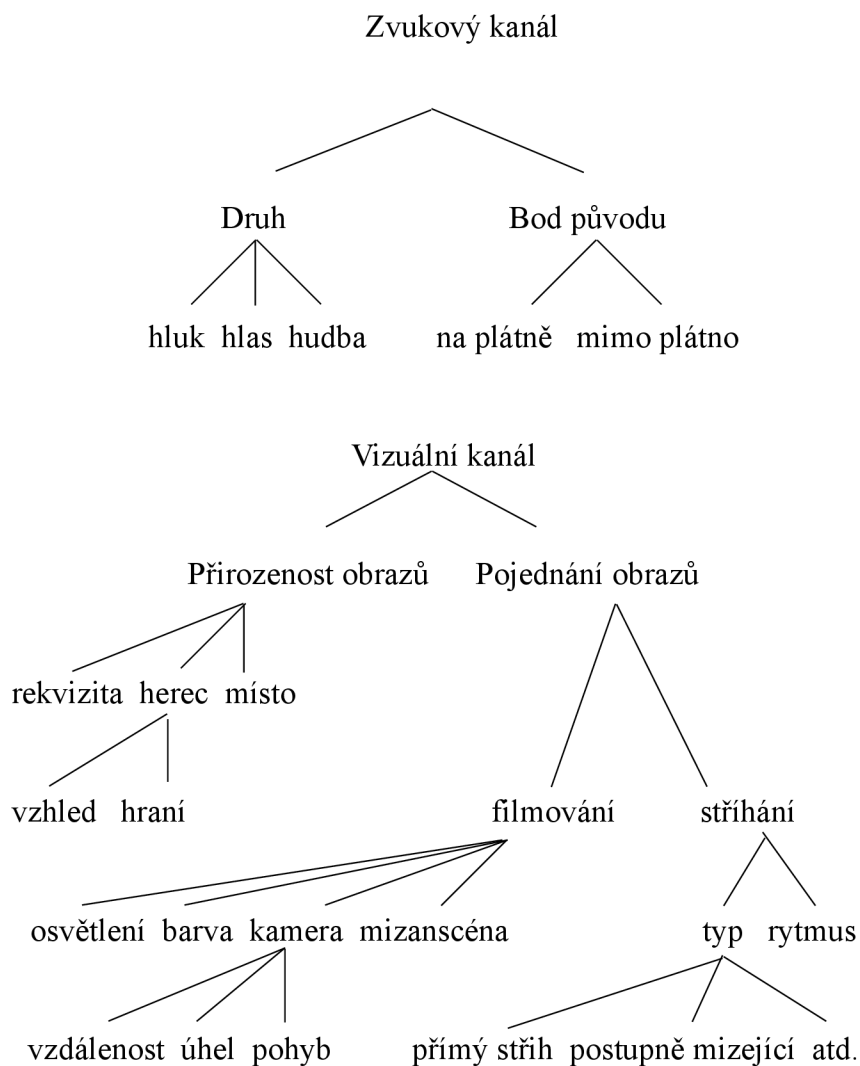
Zvukový kanál

Druh

Bod původu

hluk hlas hudba

na plátně mimo plátno

Vizuální kanál

Přirozenost obrazů

Pojednání obrazů

rekvizita herec místo

vzhled hraní

filmování

stříhání

osvětlení barva kamera mizanscéna

typ rytmus

vzdálenost úhel pohyb

přímý střih postupně mizející atd.